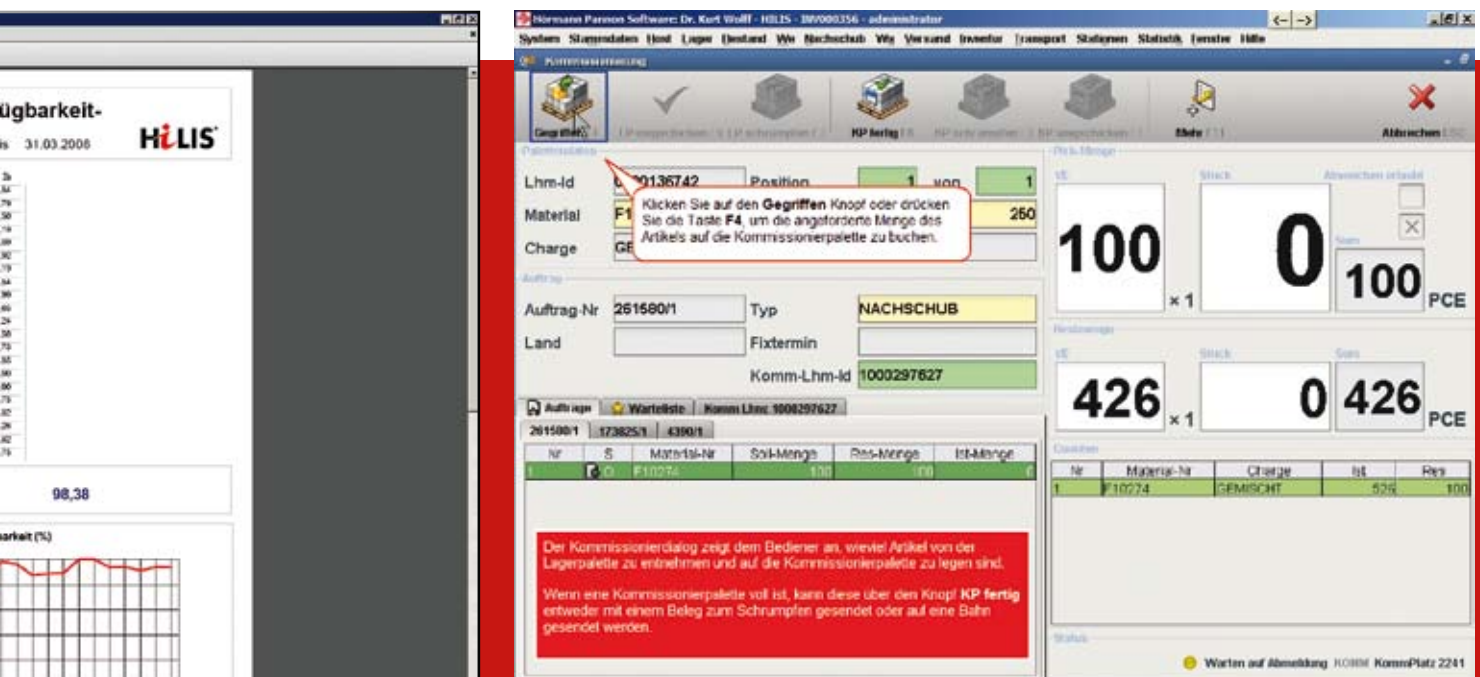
ügbarkeit-
is 31.03.2006
HiLIS

98,38

barkeit (%)

Hormann Pannon Software: Dr. Kurt Wolff - HILIS - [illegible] - administrator
System Stammdaten Host Lager Bestand We Nachschub Wa Versand Inventur Transport Stationen Statistik Fenster Hilfe
Kommissionierung

Gegriffen
KP fertig
Mehr
Abbrechen

Lhm-Id 0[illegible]00136742
Position 1 von 1
Material F1
250
Charge GE

Klicken Sie auf den **Gegriffen** Knopf oder drücken Sie die Taste **F4**, um die angeforderte Menge des Artikels auf die Kommissionierpalette zu buchen.

Auftrag
Auftrag-Nr 261580/1
Typ NACHSCHUB
Land
Fixtermin
Komm-Lhm-Id 1000297627

Aufträge | Warteliste | Komm Lhm: 1000297627
261580/1 | 173825/1 | 4390/1

| Nr | S | Material-Nr | Soll-Menge | Res-Menge | Ist-Menge |
|---|---|---|---|---|---|
| 1 | O | F10274 | 100 | 100 | 0 |

Der Kommissionierdialog zeigt dem Bediener an, wieviel Artikel von der Lagerpalette zu entnehmen und auf die Kommissionierpalette zu legen sind.

Wenn eine Kommissionierpalette voll ist, kann diese über den Knopf **KP fertig** entweder mit einem Beleg zum Schrumpfen gesendet oder auf eine Bahn gesendet werden.

Pick-Menge
VE
Stück
100
0
× 1
Sum
100 PCE

Restmenge
VE
Stück
Sum
426 × 1
0
426 PCE

| Nr | Material-Nr | Charge | Ist | Res |
|---|---|---|---|---|
| 1 | F10274 | GEMISCHT | 526 | 100 |

Status
Warten auf Abmeldung KOMM KommPlatz 2241